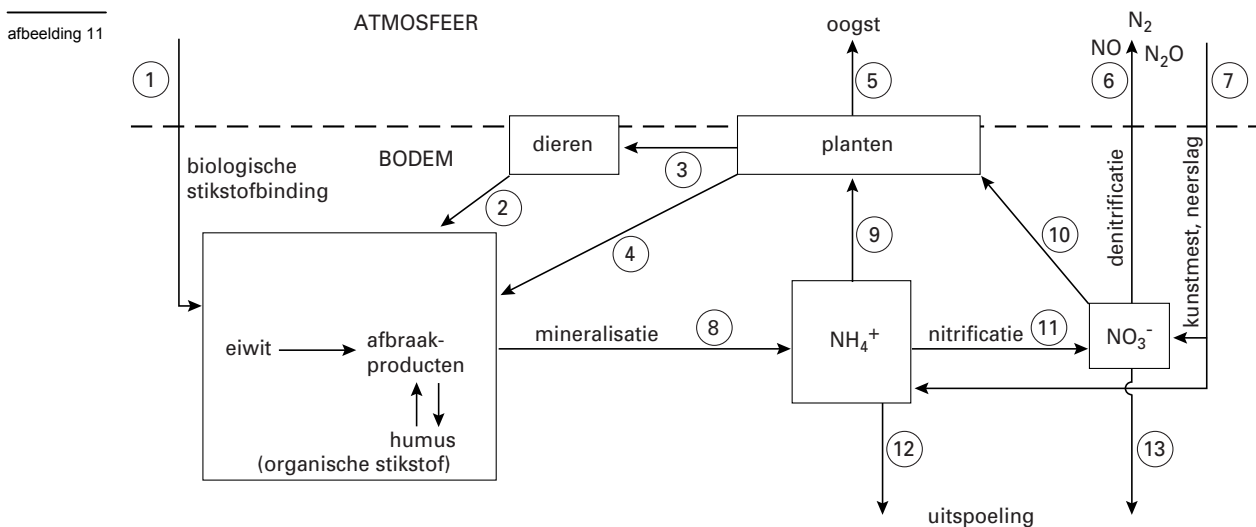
afbeelding 11

ATMOSFEER

oogst

$N_2$
NO $N_2O$

1

5

6

7

BODEM

dieren

planten

biologische stikstofbinding

3

2

denitrificatie

kunstmest, neerslag

4

9

10

eiwit

afbraakproducten

humus
(organische stikstof)

mineralisatie

8

$NH_4^+$

nitrificatie

11

$NO_3^-$

12

13

uitspoeling